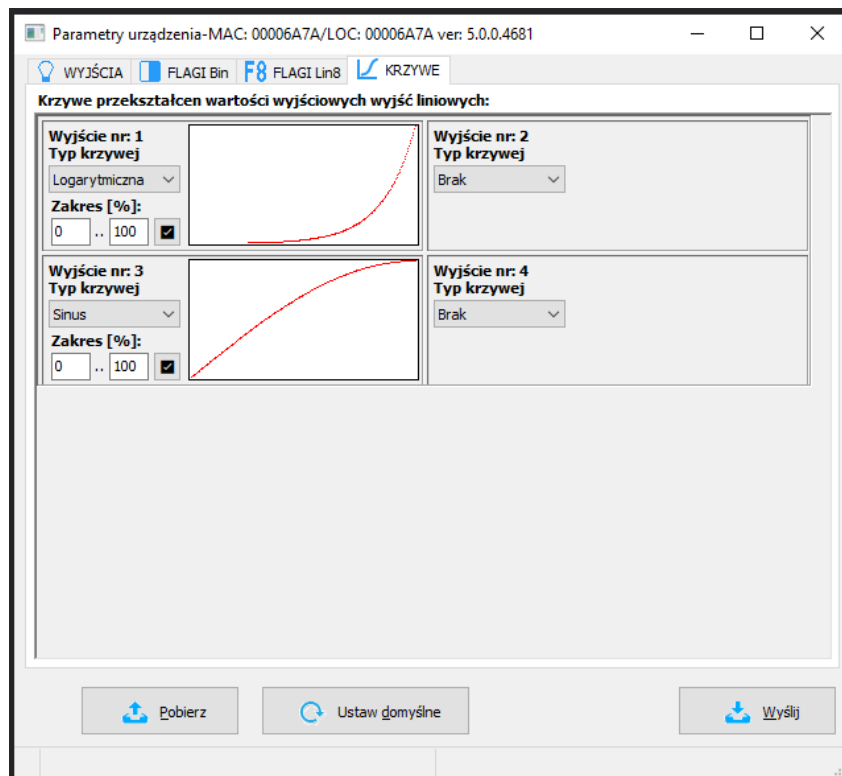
Parametry urządzenia-MAC: 00006A7A/LOC: 00006A7A ver: 5.0.0.4681

WYJŚCIA FLAGI Bin F8 FLAGI Lin8 KRZYWE

Krzywe przekształcen wartości wyjściowych wyjść liniowych:

Wyjście nr: 1
Typ krzywej
Logarytmiczna
Zakres [%]:
0 .. 100

Wyjście nr: 2
Typ krzywej
Brak

Wyjście nr: 3
Typ krzywej
Sinus
Zakres [%]:
0 .. 100

Wyjście nr: 4
Typ krzywej
Brak

Pobierz Ustaw domyślne Wyślij